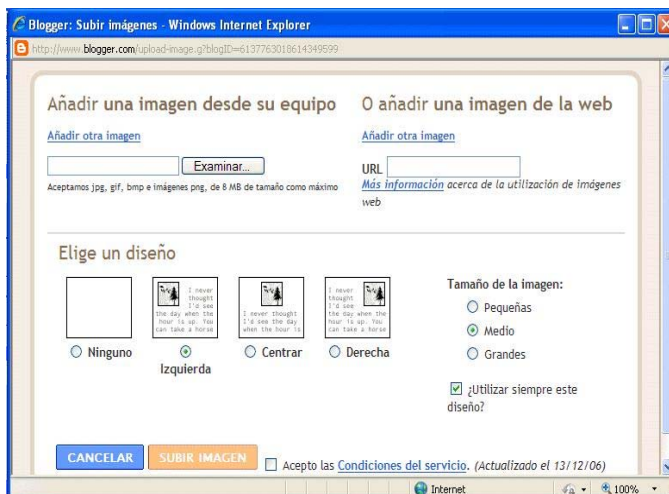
Blogger: Subir imágenes - Windows Internet Explorer

http://www.blogger.com/upload-image.g?blogID=6137763018614349599

Añadir una imagen desde su equipo

Añadir otra imagen

Examinar...

Aceptamos jpg, gif, bmp e imágenes png, de 8 MB de tamaño como máximo

O añadir una imagen de la web

Añadir otra imagen

URL

Más información acerca de la utilización de imágenes web

Elige un diseño

I never thought I'd see the day when the hour is up. You can take a horse

I never thought I'd see the day when the hour is up. You can take a horse

I never thought I'd see the day when the hour is up. You can take a horse

Ninguno

Izquierda

Centrar

Derecha

Tamaño de la imagen:

Pequeñas

Medio

Grandes

¿Utilizar siempre este diseño?

CANCELAR

SUBIR IMAGEN

Acepto las Condiciones del servicio. (Actualizado el 13/12/06)

Internet

100%